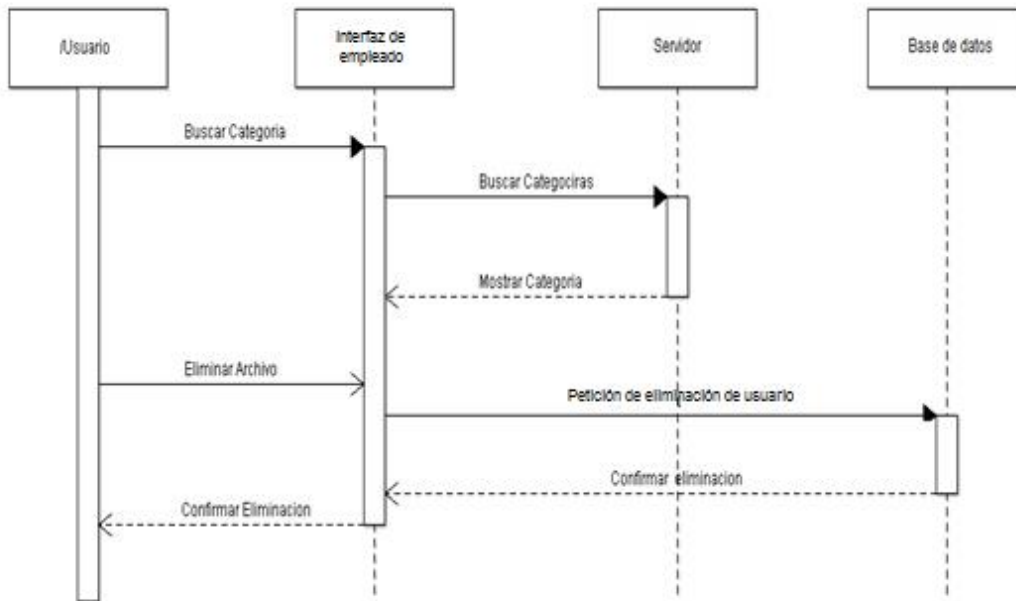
/Usuario

Interfaz de empleado

Servidor

Base de datos

Buscar Categoria

Buscar Categociras

Mostrar Categoria

Eliminar Archivo

Petición de eliminación de usuario

Confirmar eliminacion

Confirmar Eliminación